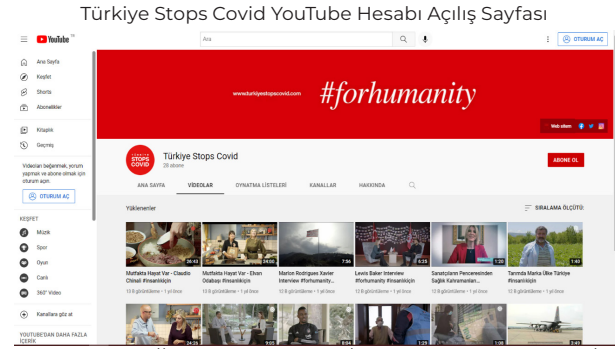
Türkiye Stops Covid YouTube Hesabı Açılış Sayfası

YouTube TR

Ara

OTURUM AÇ

Ana Sayfa
Keşfet
Shorts
Abonelikler

Kitaplık
Geçmiş

Videoları beğenmek, yorum yapmak ve abone olmak için oturum açın.

OTURUM AÇ

KEŞFET
Müzik
Spor
Oyun
Canlı
360° Video

Kanallara göz at

YOUTUBE'DAN DAHA FAZLA İÇERİK

www.turkiyestopscovid.com

#forhumanity

Web sitem

TÜRKİYE STOPS COVID

Türkiye Stops Covid
28 abone

ABONE OL

ANA SAYFA | VİDEOLAR | OYNATMA LİSTELERİ | KANALLAR | HAKKINDA

Yüklenenler

SIRALAMA ÖLÇÜTÜ

35:43
Mutfakta Hayat Var - Claudio Chinali #insanlıkiçin
13 B görüntüleme • 1 yıl önce

24:50
Mutfakta Hayat Var - Ebru Odabaşı #insanlıkiçin
13 B görüntüleme • 1 yıl önce

7:56
Marion Rodrigues Xavier Interview #forhumanity
12 B görüntüleme • 1 yıl önce

6:25
Lewis Baker Interview #forhumanity #insanlıkiçin
12 B görüntüleme • 1 yıl önce

1:20
Sanatçıların Penceresinden Sağlık Kahramanları...
12 B görüntüleme • 1 yıl önce

1:43
Tarımda Marka Ülke Türkiye #insanlıkiçin
13 B görüntüleme • 1 yıl önce

24:35
9:05
1:29
2:49